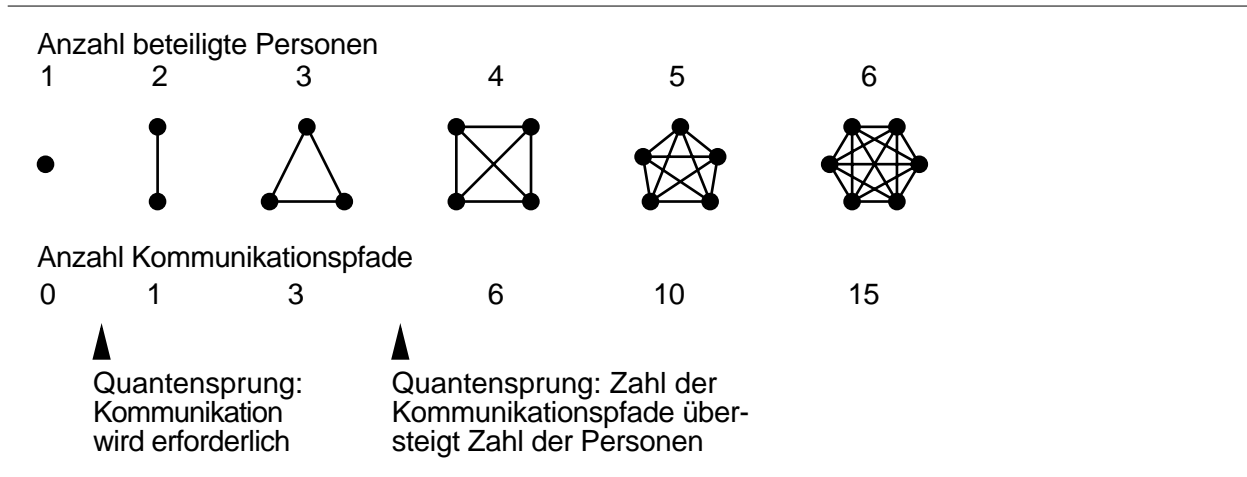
Anzahl beteiligte Personen
1 2 3 4 5 6

Anzahl Kommunikationspfade
0 1 3 6 10 15

Quantensprung: Kommunikation wird erforderlich

Quantensprung: Zahl der Kommunikationspfade übersteigt Zahl der Personen